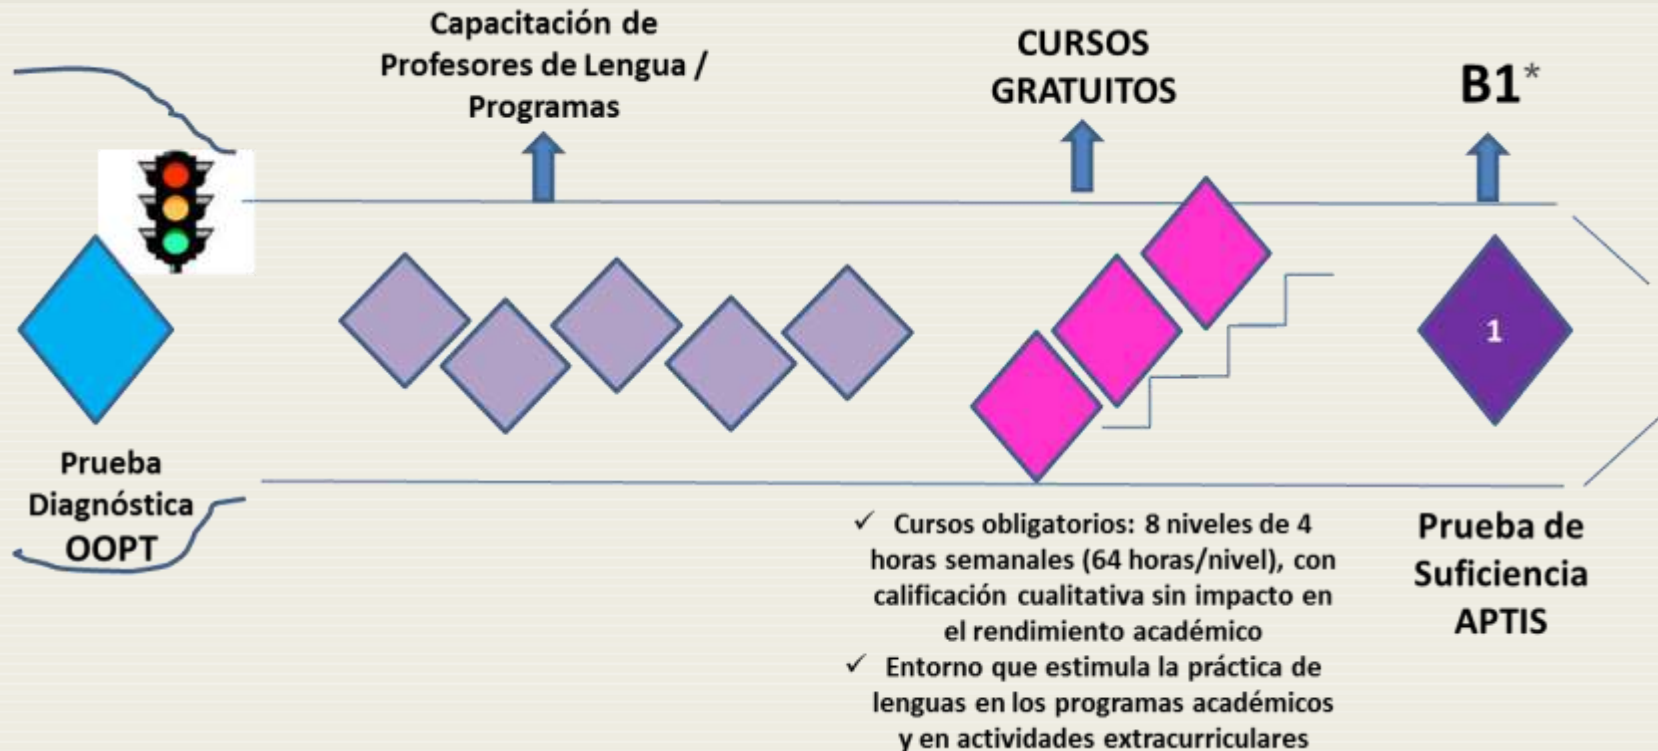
Capacitación de Profesores de Lengua / Programas

CURSOS GRATUITOS

B1*

Prueba Diagnóstica OOPT

1

✓ Cursos obligatorios: 8 niveles de 4 horas semanales (64 horas/nivel), con calificación cualitativa sin impacto en el rendimiento académico
✓ Entorno que estimula la práctica de lenguas en los programas académicos y en actividades extracurriculares

Prueba de Suficiencia APTIS